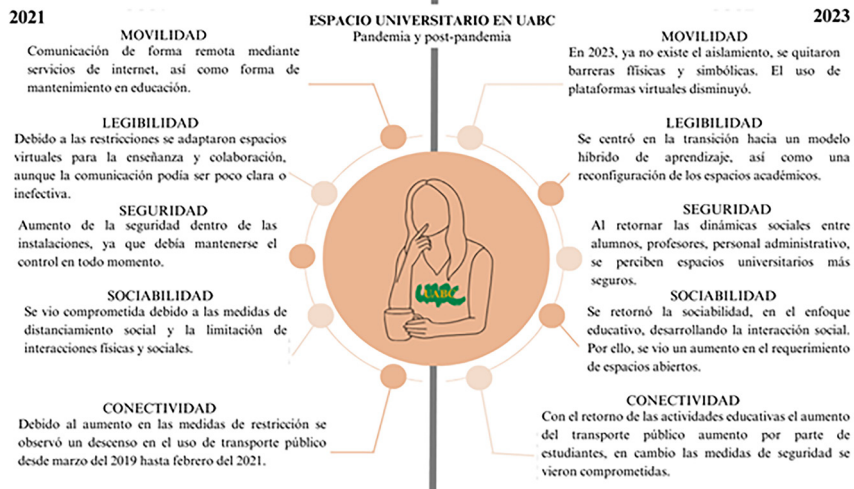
2021

ESPACIO UNIVERSITARIO EN UABC
Pandemia y post-pandemia

2023

MOVILIDAD
Comunicación de forma remota mediante servicios de internet, así como forma de mantenimiento en educación.

LEGIBILIDAD
Debido a las restricciones se adaptaron espacios virtuales para la enseñanza y colaboración, aunque la comunicación podía ser poco clara o inefectiva.

SEGURIDAD
Aumento de la seguridad dentro de las instalaciones, ya que debía mantenerse el control en todo momento.

SOCIABILIDAD
Se vio comprometida debido a las medidas de distanciamiento social y la limitación de interacciones físicas y sociales.

CONECTIVIDAD
Debido al aumento en las medidas de restricción se observó un descenso en el uso de transporte público desde marzo del 2019 hasta febrero del 2021.

UABC

MOVILIDAD
En 2023, ya no existe el aislamiento, se quitaron barreras físicas y simbólicas. El uso de plataformas virtuales disminuyó.

LEGIBILIDAD
Se centró en la transición hacia un modelo híbrido de aprendizaje, así como una reconfiguración de los espacios académicos.

SEGURIDAD
Al retornar las dinámicas sociales entre alumnos, profesores, personal administrativo, se perciben espacios universitarios más seguros.

SOCIABILIDAD
Se retornó la sociabilidad, en el enfoque educativo, desarrollando la interacción social. Por ello, se vio un aumento en el requerimiento de espacios abiertos.

CONECTIVIDAD
Con el retorno de las actividades educativas el aumento del transporte público aumento por parte de estudiantes, en cambio las medidas de seguridad se vieron comprometidas.